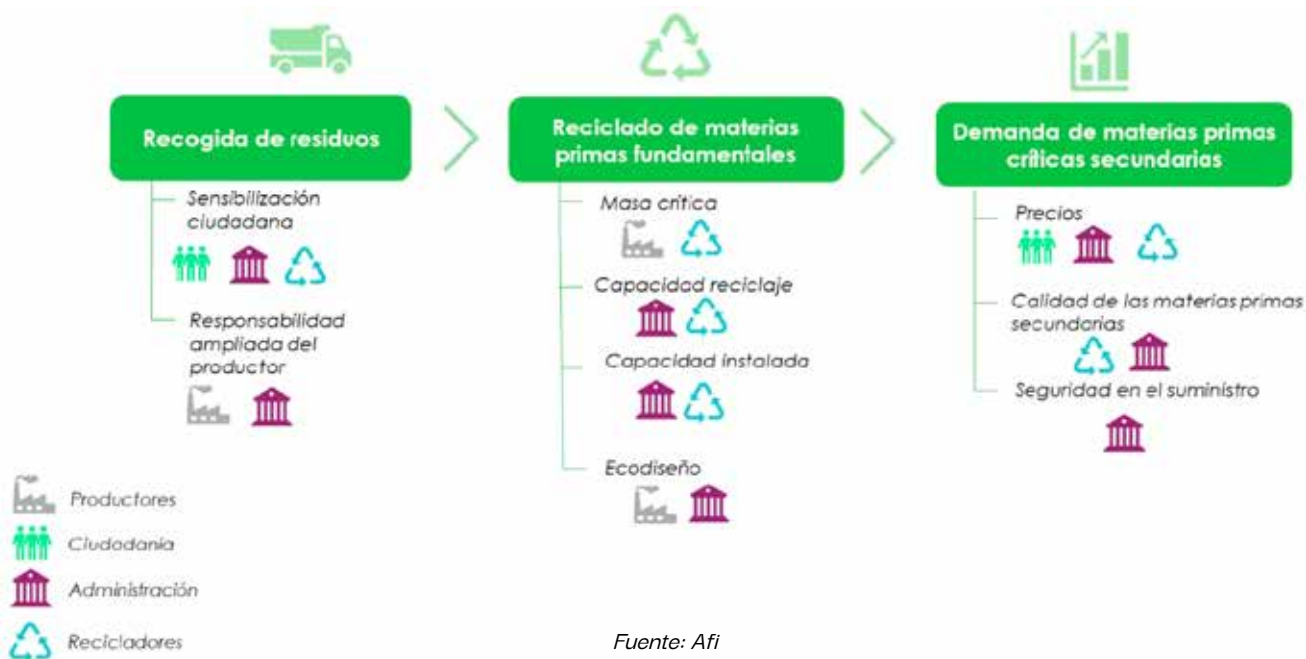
Recogida de residuos

Sensibilización ciudadana

Responsabilidad ampliada del productor

Reciclado de materias primas fundamentales

Masa crítica

Capacidad reciclaje

Capacidad instalada

Ecodiseño

Demanda de materias primas críticas secundarias

Precios

Calidad de las materias primas secundarias

Seguridad en el suministro

Productores

Ciudadanía

Administración

Recicladores

Fuente: Afi